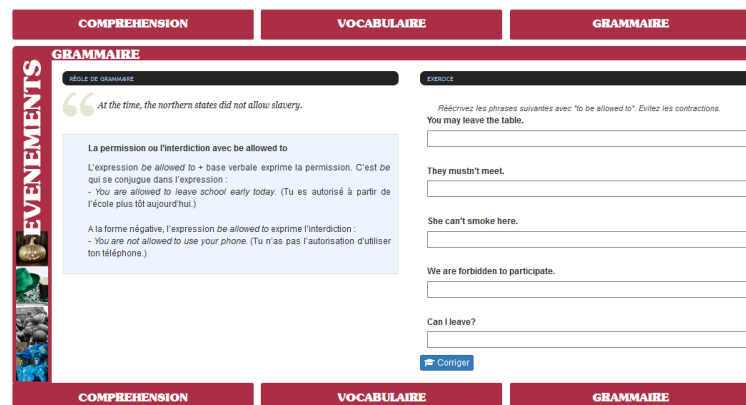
COMPREHENSION VOCABULAIRE GRAMMAIRE

EVENEMENTS

GRAMMAIRE

RÈGLE DE GRAMMAIRE

At the time, the northern states did not allow slavery.

La permission ou l'interdiction avec be allowed to

L'expression be allowed to + base verbale exprime la permission. C'est be qui se conjugue dans l'expression :
- You are allowed to leave school early today. (Tu es autorisé à partir de l'école plus tôt aujourd'hui.)

A la forme négative, l'expression be allowed to exprime l'interdiction :
- You are not allowed to use your phone. (Tu n'as pas l'autorisation d'utiliser ton téléphone.)

EXERCICE

Réécrivez les phrases suivantes avec "to be allowed to". Evitez les contractions.

You may leave the table.

They mustn't meet.

She can't smoke here.

We are forbidden to participate.

Can I leave?

Corriger

COMPREHENSION VOCABULAIRE GRAMMAIRE